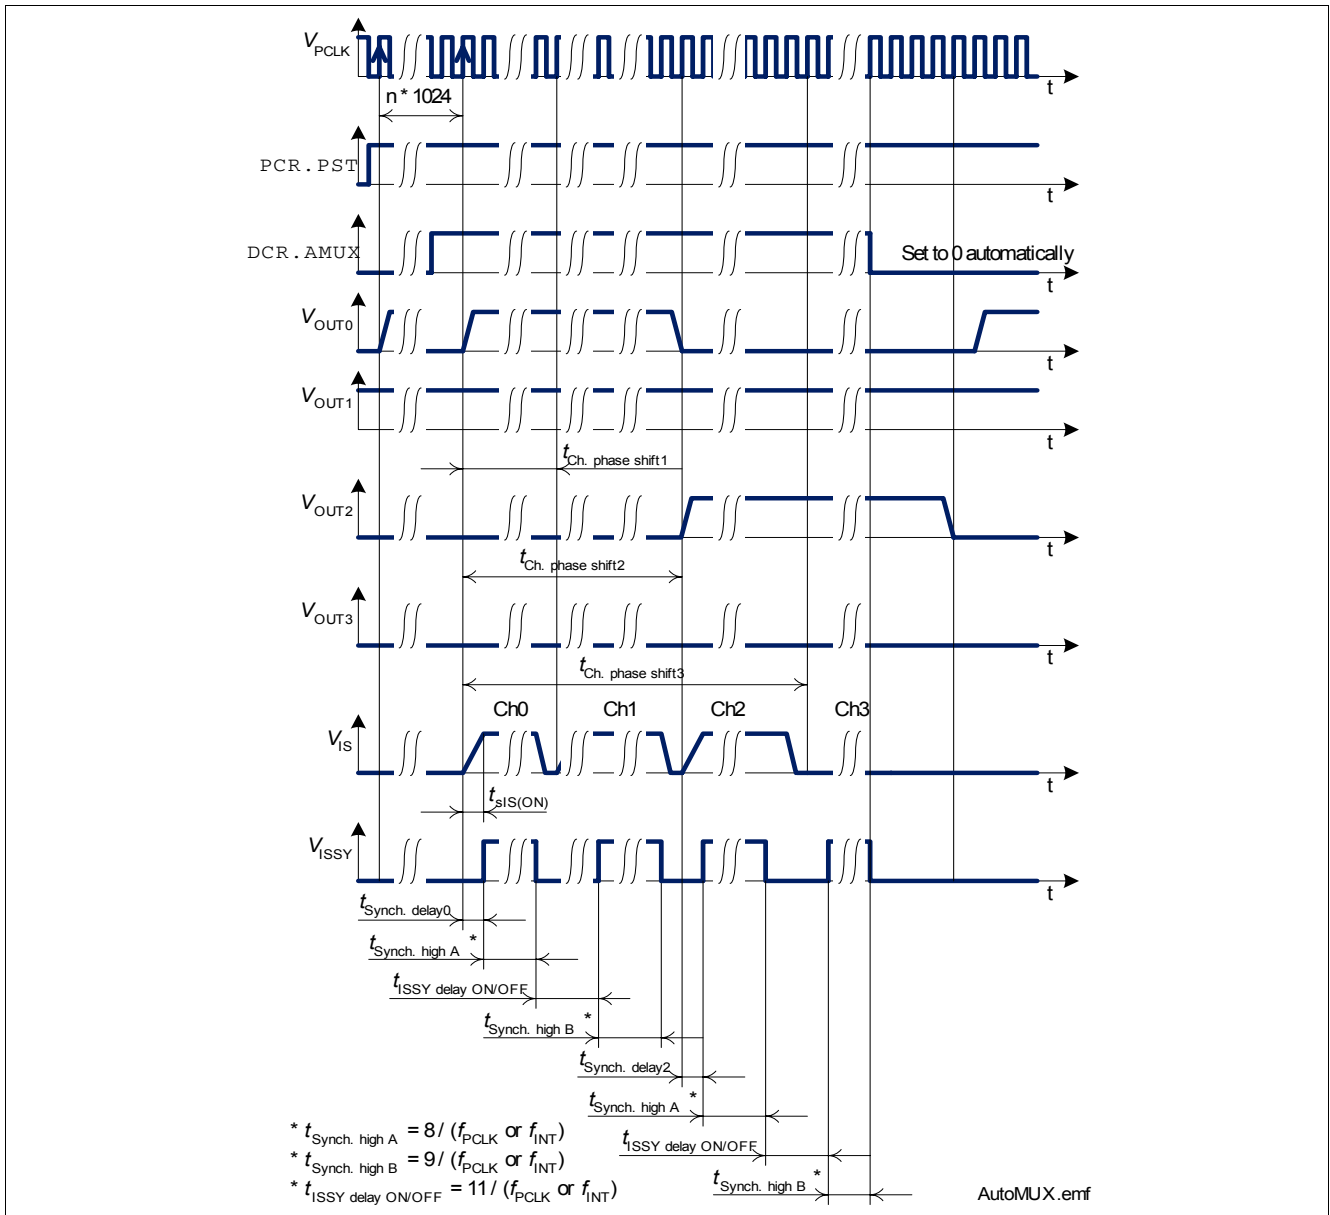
$V_{PCLK}$

n * 1024

t

PCR.PST

t

DCR.AMUX

Set to 0 automatically

t

$V_{OUT0}$

t

$V_{OUT1}$

t

$t_{Ch.\ phase\ shift1}$

$V_{OUT2}$

t

$t_{Ch.\ phase\ shift2}$

$V_{OUT3}$

t

$t_{Ch.\ phase\ shift3}$

Ch0 Ch1 Ch2 Ch3

$V_{IS}$

t

$t_{sIS(ON)}$

$V_{ISSY}$

t

$t_{Synch.\ delay0}$

$t_{Synch.\ high\ A}$ *

$t_{ISSY\ delay\ ON/OFF}$

$t_{Synch.\ high\ B}$ *

$t_{Synch.\ delay2}$

$t_{Synch.\ high\ A}$ *

$t_{ISSY\ delay\ ON/OFF}$

$t_{Synch.\ high\ B}$ *

* $t_{Synch.\ high\ A}$ = 8 / ($f_{PCLK}$ or $f_{INT}$)
* $t_{Synch.\ high\ B}$ = 9 / ($f_{PCLK}$ or $f_{INT}$)
* $t_{ISSY\ delay\ ON/OFF}$ = 11 / ($f_{PCLK}$ or $f_{INT}$)

AutoMUX.emf